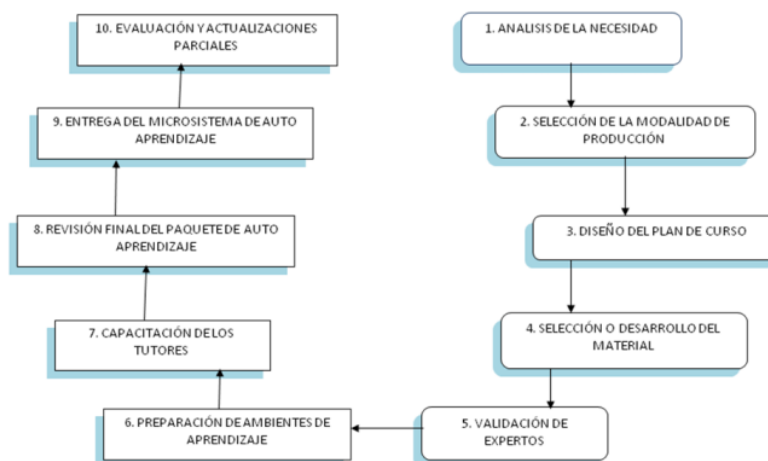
1. ANALISIS DE LA NECESIDAD

2. SELECCIÓN DE LA MODALIDAD DE PRODUCCIÓN

3. DISEÑO DEL PLAN DE CURSO

4. SELECCIÓN O DESARROLLO DEL MATERIAL

5. VALIDACIÓN DE EXPERTOS

6. PREPARACIÓN DE AMBIENTES DE APRENDIZAJE

7. CAPACITACIÓN DE LOS TUTORES

8. REVISIÓN FINAL DEL PAQUETE DE AUTO APRENDIZAJE

9. ENTREGA DEL MICROSISTEMA DE AUTO APRENDIZAJE

10. EVALUACIÓN Y ACTUALIZACIONES PARCIALES